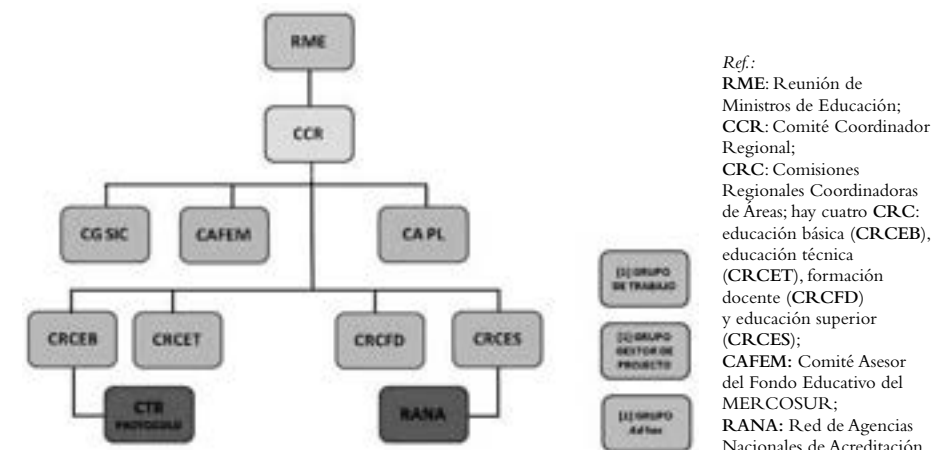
RME

CCR

CG SIC

CAFEM

CA PL

CRCEB

CRCET

CRCFD

CRCES

CTR PROTOCOLO

RANA

[1] GRUPO DE TRABAJO

[1] GRUPO GESTOR DE PROYECTO

[1] GRUPO Ad hoc

*Ref.:*
**RME**: Reunión de Ministros de Educación;
**CCR**: Comité Coordinador Regional;
**CRC**: Comisiones Regionales Coordinadoras de Áreas; hay cuatro **CRC**: educación básica (**CRCEB**), educación técnica (**CRCET**), formación docente (**CRCFD**) y educación superior (**CRCES**);
**CAFEM:** Comité Asesor del Fondo Educativo del MERCOSUR;
**RANA:** Red de Agencias Nacionales de Acreditación